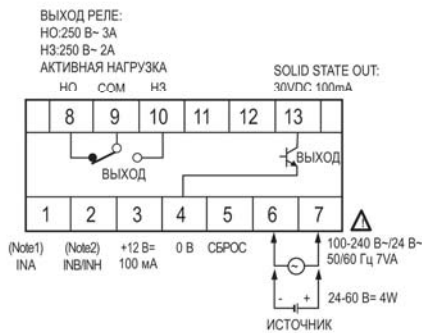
ВЫХОД РЕЛЕ:
НО:250 В~ 3А
НЗ:250 В~ 2А
АКТИВНАЯ НАГРУЗКА

SOLID STATE OUT:
30VDC 100mA

НО COM НЗ

| 8 | 9 | 10 | 11 | 12 | 13 |
|---|---|---|---|---|---|

ВЫХОД

ВЫХОД

| 1 | 2 | 3 | 4 | 5 | 6 | 7 |
|---|---|---|---|---|---|---|

(Note1) INA

(Note2) INB/INH

+12 В= 100 мА

0 В

СБРОС

100-240 В~/24 В~ 50/60 Гц 7VA

- +

24-60 В= 4W

ИСТОЧНИК